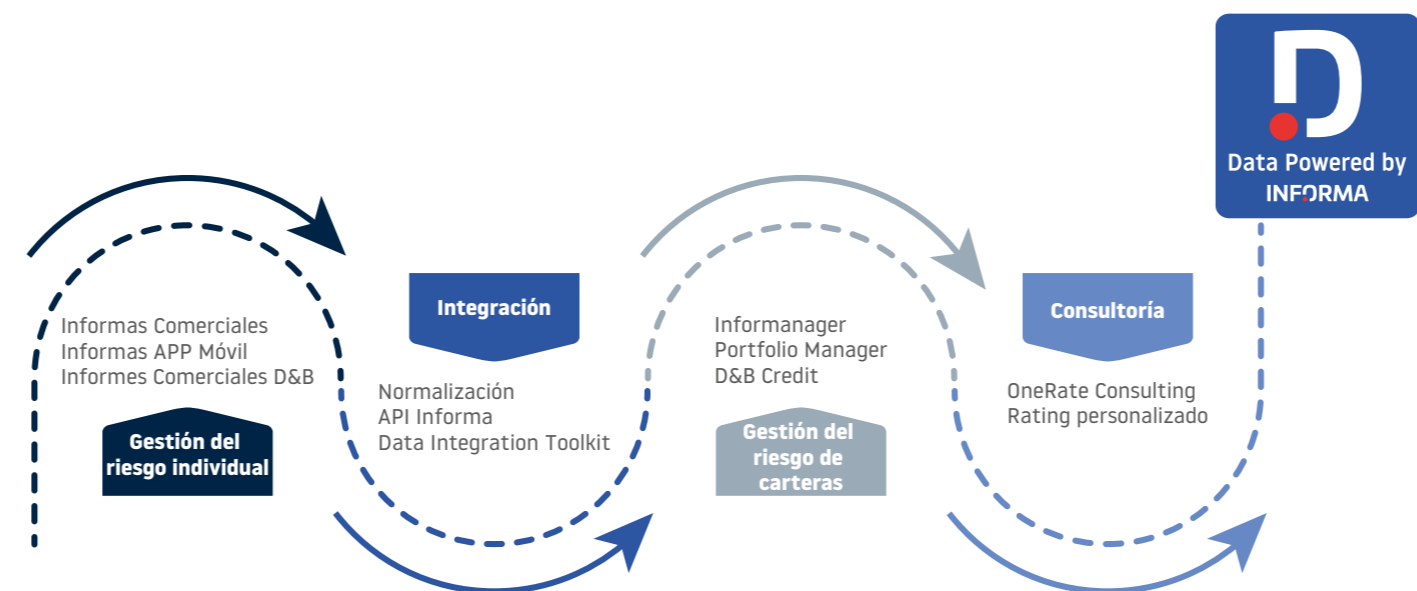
Data Powered by
INFORMA

Informas Comerciales
Informas APP Móvil
Informes Comerciales D&B

Gestión del riesgo individual

Integración

Normalización
API Informa
Data Integration Toolkit

Informanager
Portfolio Manager
D&B Credit

Gestión del riesgo de carteras

Consultoría

OneRate Consulting
Rating personalizado